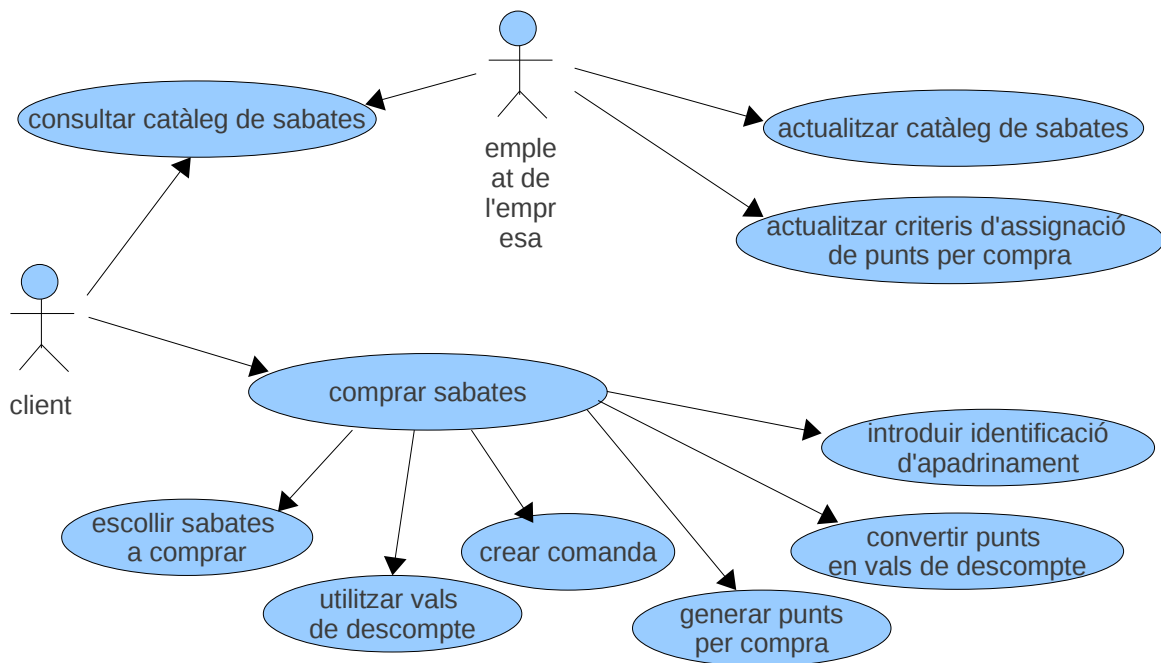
emple
at de
l'empr
esa

consultar catàleg de sabates

actualitzar catàleg de sabates

actualitzar criteris d'assignació de punts per compra

client

comprar sabates

introduir identificació d'apadrinament

escollir sabates a comprar

crear comanda

convertir punts en vals de descompte

utilitzar vals de descompte

generar punts per compra